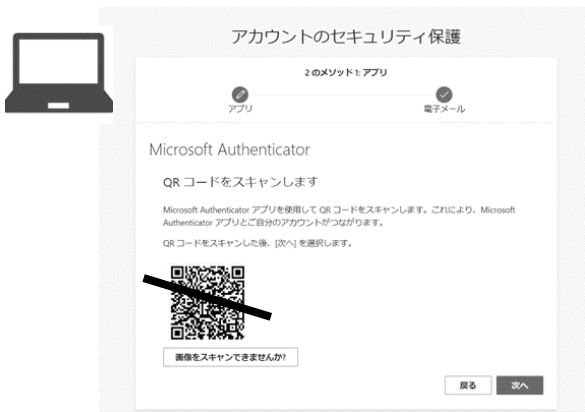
アカウントのセキュリティ保護

2 のメソッド 1: アプリ

アプリ

電子メール

Microsoft Authenticator

QR コードをスキャンします

Microsoft Authenticator アプリを使用して QR コードをスキャンします。これにより、Microsoft Authenticator アプリとご自分のアカウントがつながります。

QR コードをスキャンした後、[次へ] を選択します。

画像をスキャンできませんか?

戻る

次へ